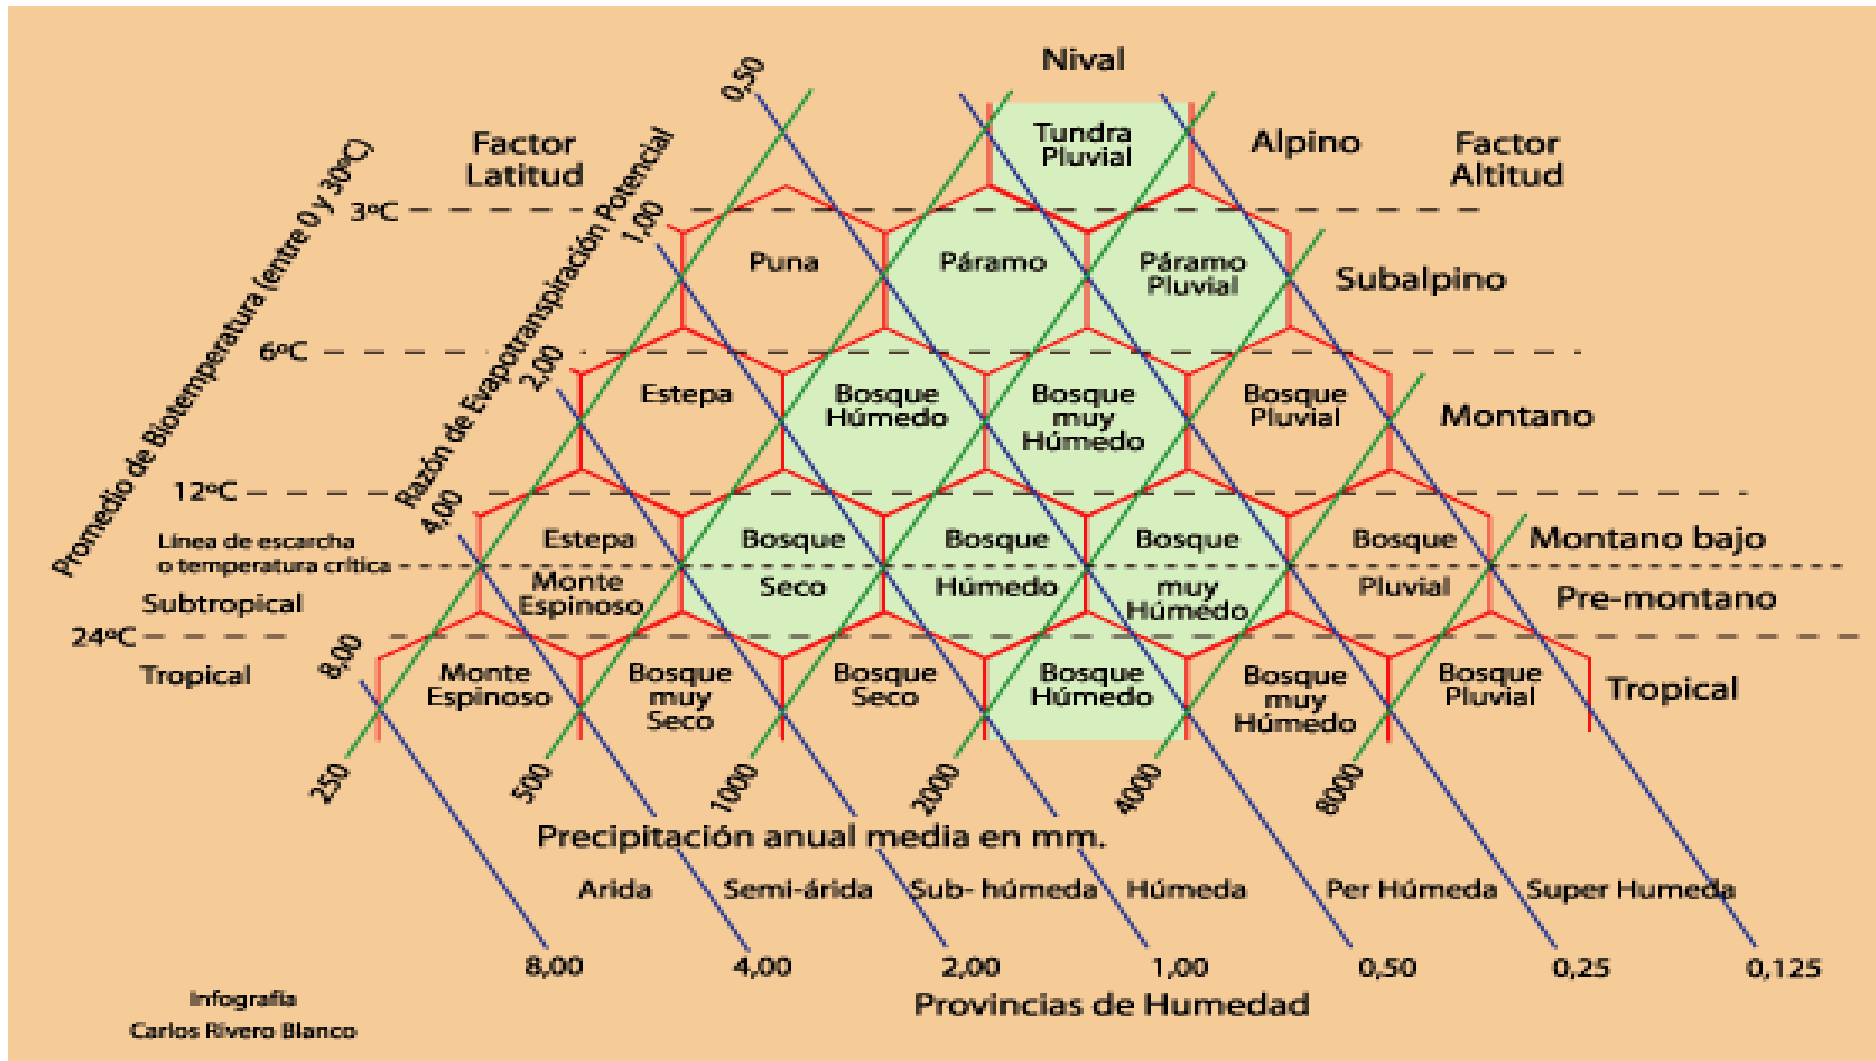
Nival

Factor Latitud

Tundra Pluvial

Alpino

Factor Altitud

Promedio de Biotemperatura (entre 0 y 30ºC)

Razón de Evapotranspiración Potencial

0,50

1,00

2,00

4,00

8,00

3ºC

6ºC

12ºC

24ºC

Puna

Páramo

Páramo Pluvial

Subalpino

Estepa

Bosque Húmedo

Bosque muy Húmedo

Bosque Pluvial

Montano

Línea de escarcha o temperatura crítica

Subtropical

Tropical

Estepa

Monte Espinoso

Bosque Seco

Bosque Húmedo

Bosque muy Húmedo

Bosque Pluvial

Montano bajo

Pre-montano

Monte Espinoso

Bosque muy Seco

Bosque Seco

Bosque Húmedo

Bosque muy Húmedo

Bosque Pluvial

Tropical

250

500

1000

2000

4000

8000

Precipitación anual media en mm.

Arida

Semi-árida

Sub- húmeda

Húmeda

Per Húmeda

Super Humeda

8,00

4,00

2,00

1,00

0,50

0,25

0,125

Provincias de Humedad

Infografía
Carlos Rivero Blanco